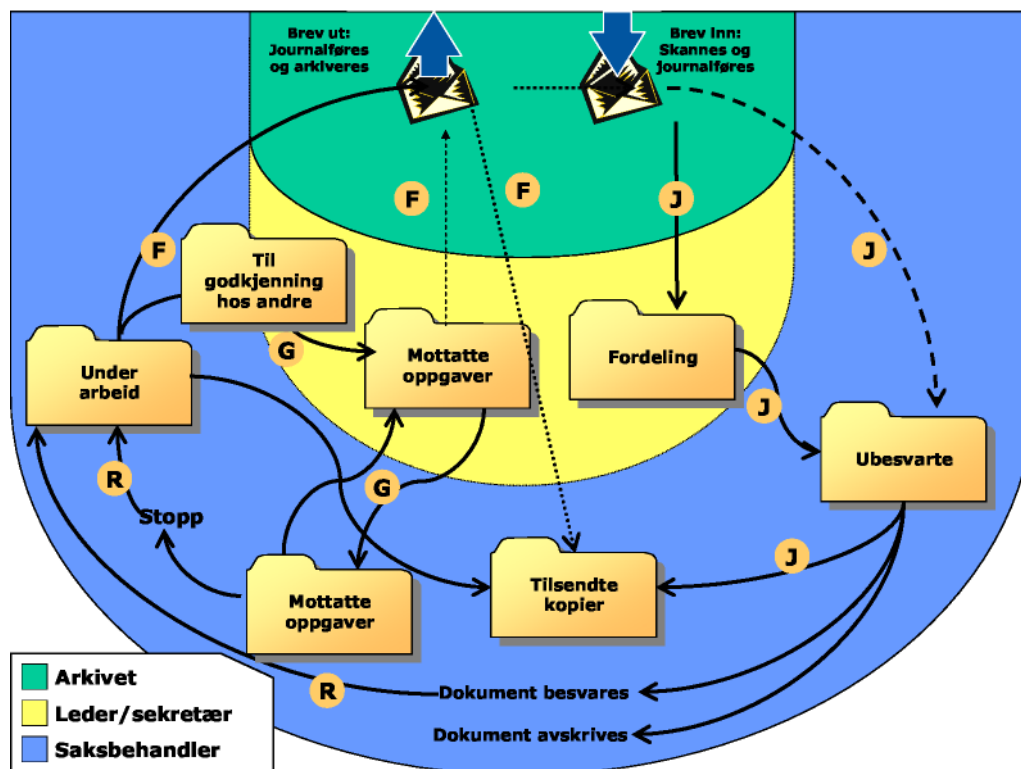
Brev ut: Journalføres og arkiveres

Brev Inn: Skannes og journalføres

F

F

J

J

F

Til godkjenning hos andre

Under arbeid

G

Mottatte oppgaver

Fordeling

J

Ubesvarte

R

G

Stopp

J

Mottatte oppgaver

Tilsendte kopier

R

Dokument besvares

Dokument avskrives

Arkivet

Leder/sekretær

Saksbehandler